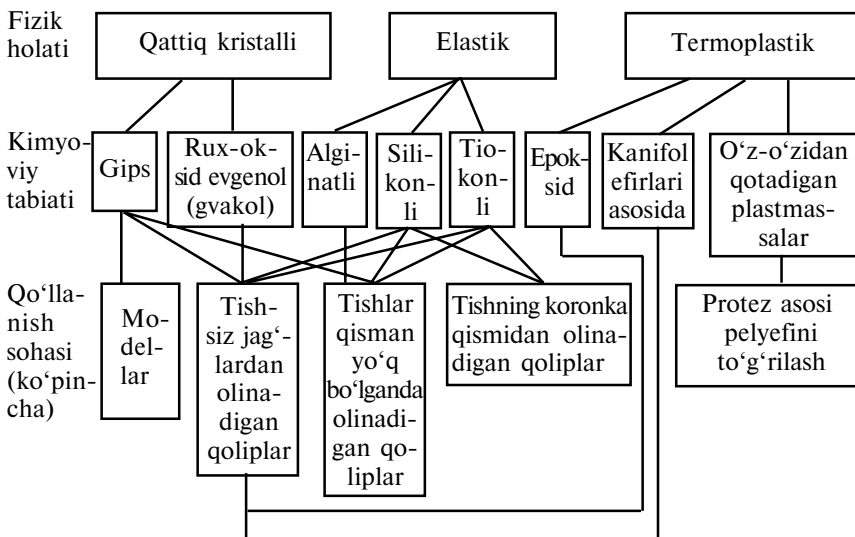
Fizik holati

Qattiq kristalli

Elastik

Termoplastik

Kimyoviy tabiati

Gips

Rux-oksid evgenol (gvakol)

Alginatli

Silikonli

Tiokonli

Epoksid

Kanifol efirlari asosida

O‘z-o‘zidan qotadigan plastmassalar

Qo‘llanish sohasi (ko‘pincha)

Modellar

Tishsiz jag‘lardan olinadigan qoliplar

Tishlar qisman yo‘q bo‘lganda olinadigan qoliplar

Tishning koronka qismidan olinadigan qoliplar

Protez asosi pelyefini to‘g‘rilash